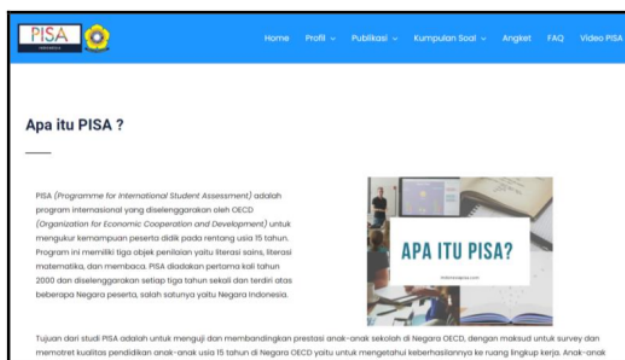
PISA

Home Profil Publikasi Kumpulan Soal Angket FAQ Video PISA

Apa itu PISA ?

PISA (Programme for International Student Assessment) adalah program internasional yang diselenggarakan oleh OECD (Organization for Economic Cooperation and Development) untuk mengukur kemampuan peserta didik pada rentang usia 15 tahun. Program ini memiliki tiga objek penilaian yaitu literasi sains, literasi matematika, dan membaca. PISA diadakan pertama kali tahun 2000 dan diselenggarakan setiap tiga tahun sekali dan terdiri atas beberapa Negara peserta, salah satunya yaitu Negara Indonesia.

APA ITU PISA?

Tujuan dari studi PISA adalah untuk menguji dan membandingkan prestasi anak-anak sekolah di Negara OECD, dengan maksud untuk survey dan memotret kualitas pendidikan anak-anak usia 15 tahun di Negara OECD yaitu untuk mengetahui keberhasilannya ke ruang lingkup kerja. Anak-anak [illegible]